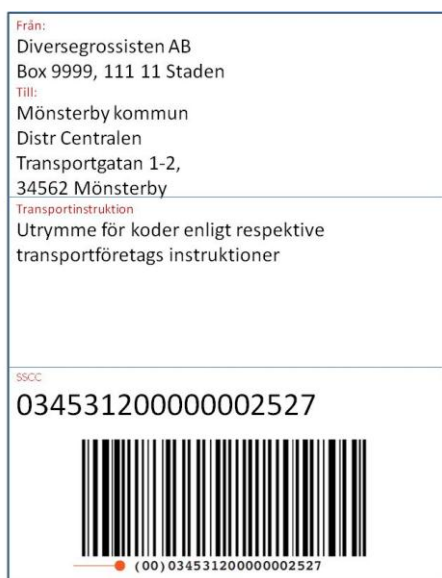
Från:
Diversegrossisten AB
Box 9999, 111 11 Staden
Till:
Mönsterby kommun
Distr Centralen
Transportgatan 1-2,
34562 Mönsterby

Transportinstruktion
Utrymme för koder enligt respektive transportföretags instruktioner

SSCC
034531200000002527

(00) 034531200000002527